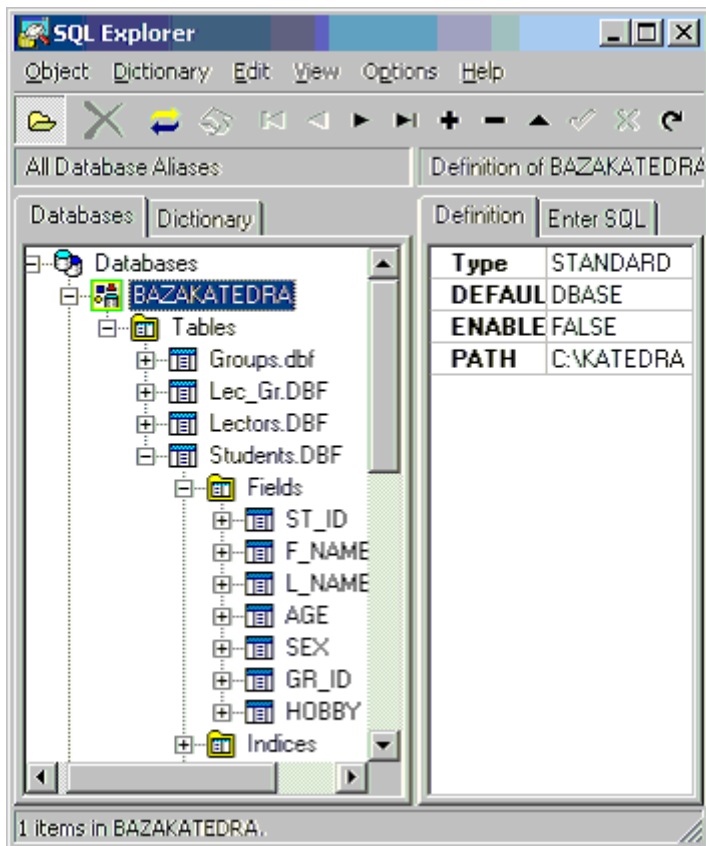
SQL Explorer

Object Dictionary Edit View Options Help

All Database Aliases

Definition of BAZAKATEDRA

Databases Dictionary

Definition Enter SQL

Databases
BAZAKATEDRA
Tables
Groups.dbf
Lec_Gr.DBF
Lectors.DBF
Students.DBF
Fields
ST_ID
F_NAME
L_NAME
AGE
SEX
GR_ID
HOBBY
Indices

| Type | STANDARD |
|---|---|
| DEFAUL | DBASE |
| ENABLE | FALSE |
| PATH | C:\KATEDRA |

1 items in BAZAKATEDRA.